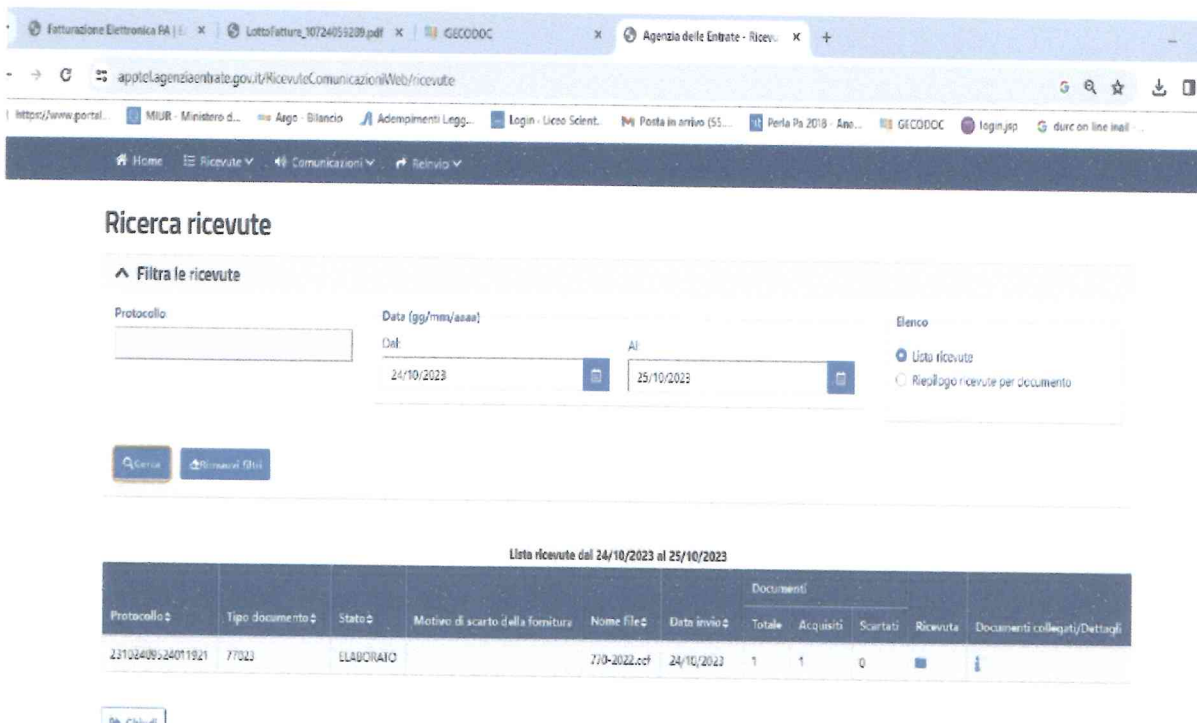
Fatturazione Elettronica FA | × | LottoFatture_10724055209.pdf × | GECODOC × | Agenzia delle Entrate - Ricev... × +

apptel.agenziaentrate.gov.it/RicevuteComunicazioniWeb/ricevute

https://www.portal... MIUR - Ministero d... Argo - Bilancio Adempimenti Legg... Login - Liceo Scient... Posta in arrivo (55... Perla Pa 2018 - Ane... GECODOC login.jsp durc on line inail -...

Home Ricevute Comunicazioni Reinvio

Ricerca ricevute

Filtra le ricevute

Protocollo

Data (gg/mm/aaaa)

Dal

24/10/2023

Al

25/10/2023

Elenco

Lista ricevute

Riepilogo ricevute per documento

Cerca Rimuovi filtri

Lista ricevute dal 24/10/2023 al 25/10/2023

| Protocollo | Tipo documento | Stato | Motivo di scarto della fornitura | Nome File | Data invio | Documenti Totale | Acquisiti | Scartati | Ricevuta | Documenti collegati/Dettagli |
|---|---|---|---|---|---|---|---|---|---|---|
| 23102409524011921 | 77023 | ELABORATO | | 770-2022.ccf | 24/10/2023 | 1 | 1 | 0 | | |

Chiudi